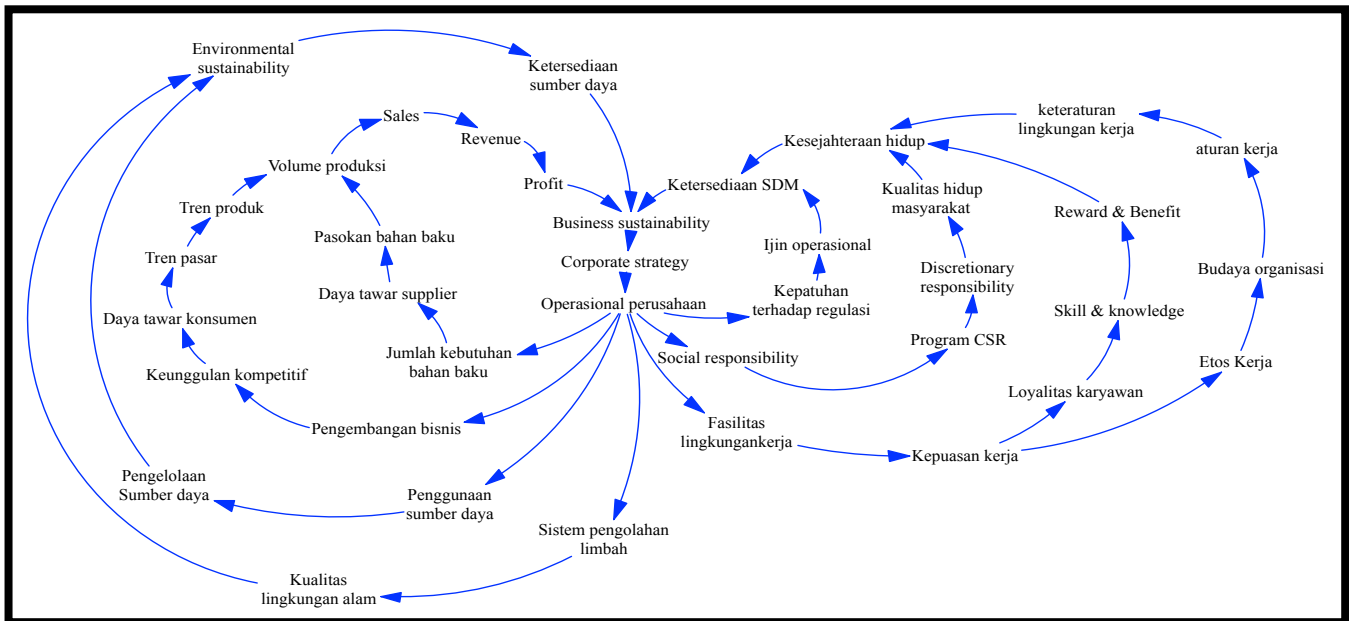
Environmental sustainability

Ketersediaan sumber daya

Sales

Revenue

Volume produksi

Profit

Tren produk

Business sustainability

Pasokan bahan baku

Tren pasar

Corporate strategy

Daya tawar supplier

Operasional perusahaan

Daya tawar konsumen

Jumlah kebutuhan bahan baku

Keunggulan kompetitif

Pengembangan bisnis

Pengelolaan Sumber daya

Penggunaan sumber daya

Sistem pengolahan limbah

Kualitas lingkungan alam

keteraturan lingkungan kerja

Kesejahteraan hidup

aturan kerja

Ketersediaan SDM

Kualitas hidup masyarakat

Reward & Benefit

Ijin operasional

Discretionary responsibility

Budaya organisasi

Kepatuhan terhadap regulasi

Skill & knowledge

Program CSR

Social responsibility

Etos Kerja

Loyalitas karyawan

Fasilitas lingkungankerja

Kepuasan kerja